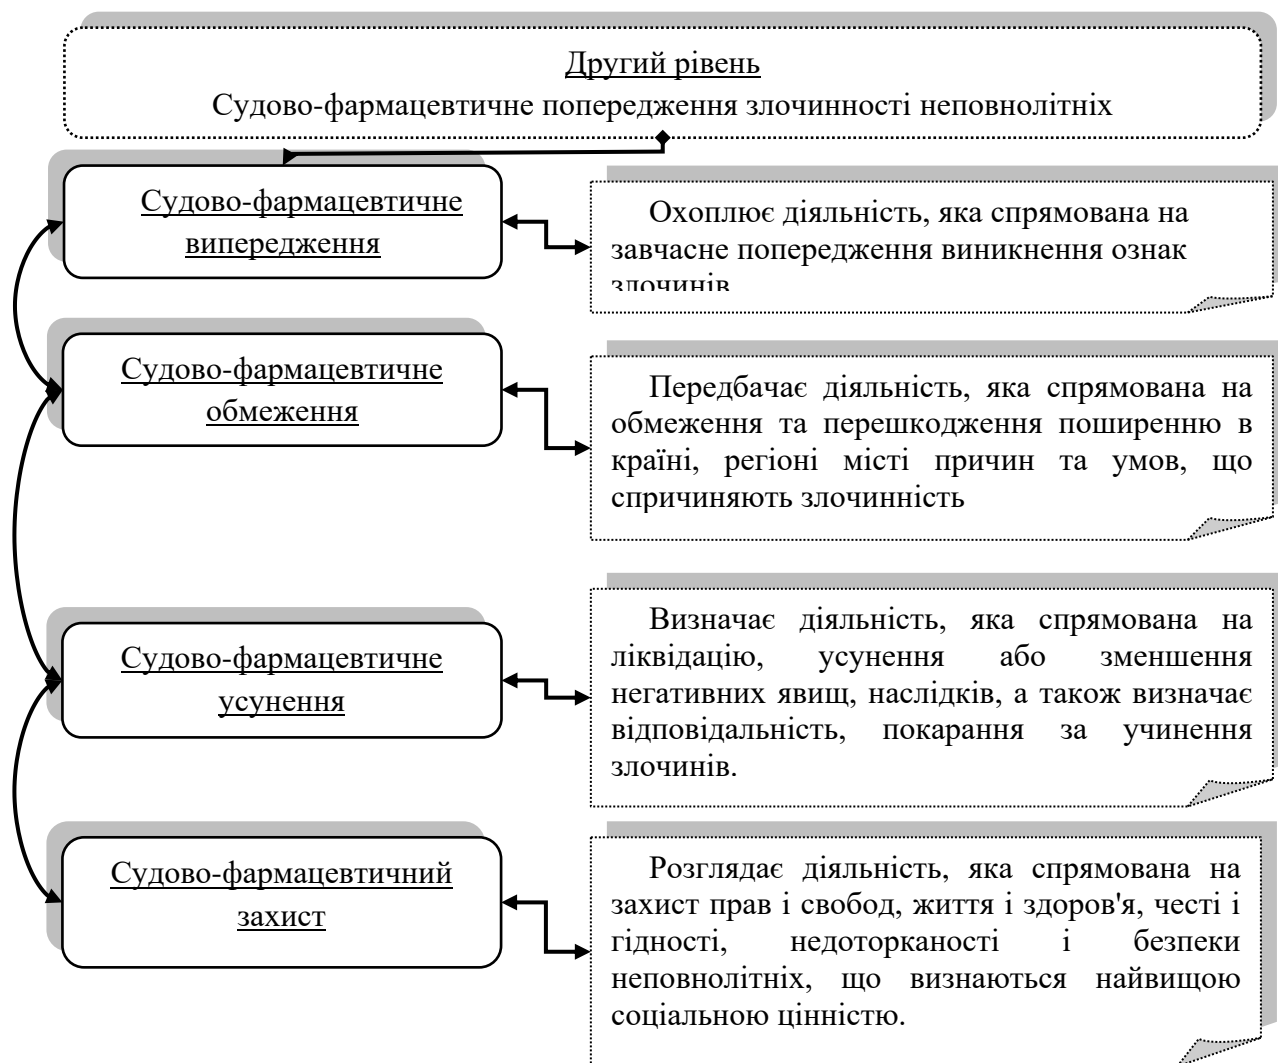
Другий рівень
Судово-фармацевтичне попередження злочинності неповнолітніх

Судово-фармацевтичне випередження

Охоплює діяльність, яка спрямована на завчасне попередження виникнення ознак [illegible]

Судово-фармацевтичне обмеження

Передбачає діяльність, яка спрямована на обмеження та перешкодження поширенню в країні, регіоні місті причин та умов, що спричиняють злочинність

Судово-фармацевтичне усунення

Визначає діяльність, яка спрямована на ліквідацію, усунення або зменшення негативних явищ, наслідків, а також визначає відповідальність, покарання за учинення злочинів.

Судово-фармацевтичний захист

Розглядає діяльність, яка спрямована на захист прав і свобод, життя і здоров'я, честі і гідності, недоторканості і безпеки неповнолітніх, що визнаються найвищою соціальною цінністю.